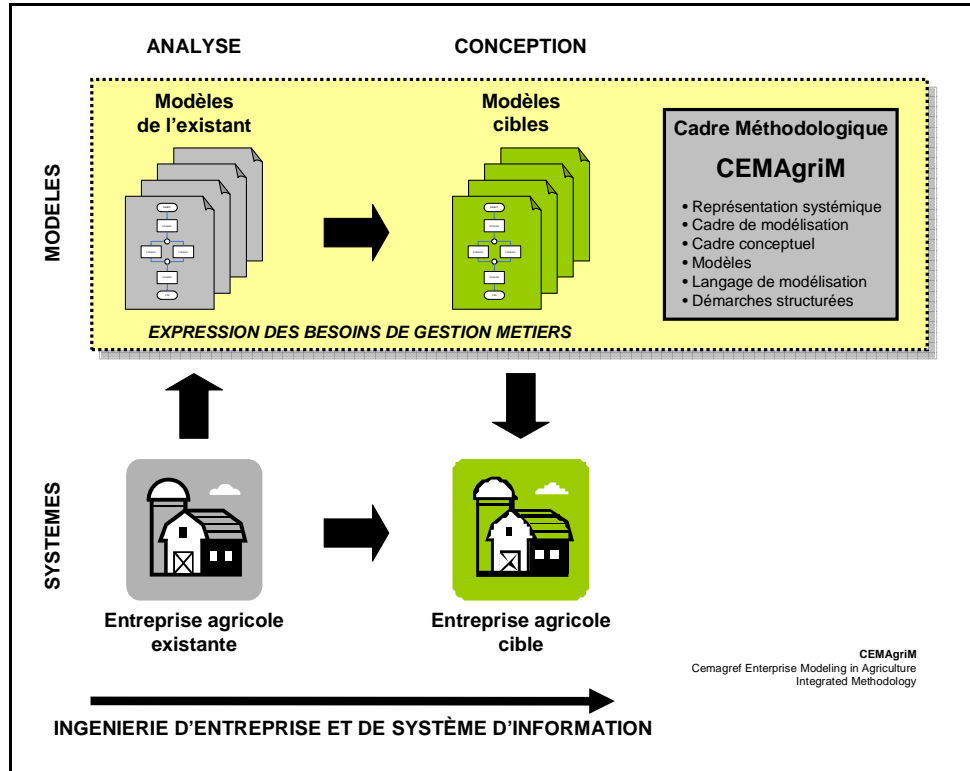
ANALYSE

CONCEPTION

MODELES

Modèles de l'existant

Modèles cibles

Cadre Méthodologique

CEMAgriM

• Représentation systémique
• Cadre de modélisation
• Cadre conceptuel
• Modèles
• Langage de modélisation
• Démarches structurées

EXPRESSION DES BESOINS DE GESTION METIERS

SYSTEMES

Entreprise agricole existante

Entreprise agricole cible

CEMAgriM
Cemagref Enterprise Modeling in Agriculture Integrated Methodology

INGENIERIE D'ENTREPRISE ET DE SYSTÈME D'INFORMATION